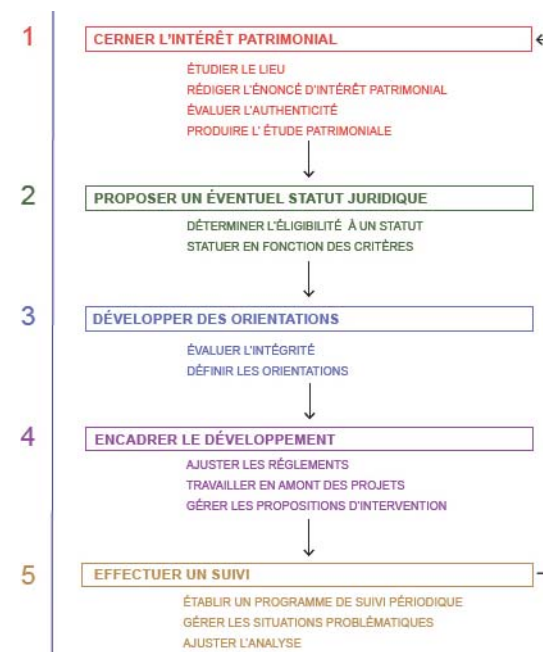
1

CERNER L'INTÉRÊT PATRIMONIAL

ÉTUDIER LE LIEU
RÉDIGER L'ÉNONCÉ D'INTÉRÊT PATRIMONIAL
ÉVALUER L'AUTHENTICITÉ
PRODUIRE L' ÉTUDE PATRIMONIALE

2

PROPOSER UN ÉVENTUEL STATUT JURIDIQUE

DÉTERMINER L'ÉLIGIBILITÉ À UN STATUT
STATUER EN FONCTION DES CRITÈRES

3

DÉVELOPPER DES ORIENTATIONS

ÉVALUER L'INTÉGRITÉ
DÉFINIR LES ORIENTATIONS

4

ENCADRER LE DÉVELOPPEMENT

AJUSTER LES RÈGLEMENTS
TRAVAILLER EN AMONT DES PROJETS
GÉRER LES PROPOSITIONS D'INTERVENTION

5

EFFECTUER UN SUIVI

ÉTABLIR UN PROGRAMME DE SUIVI PÉRIODIQUE
GÉRER LES SITUATIONS PROBLÉMATIQUES
AJUSTER L'ANALYSE